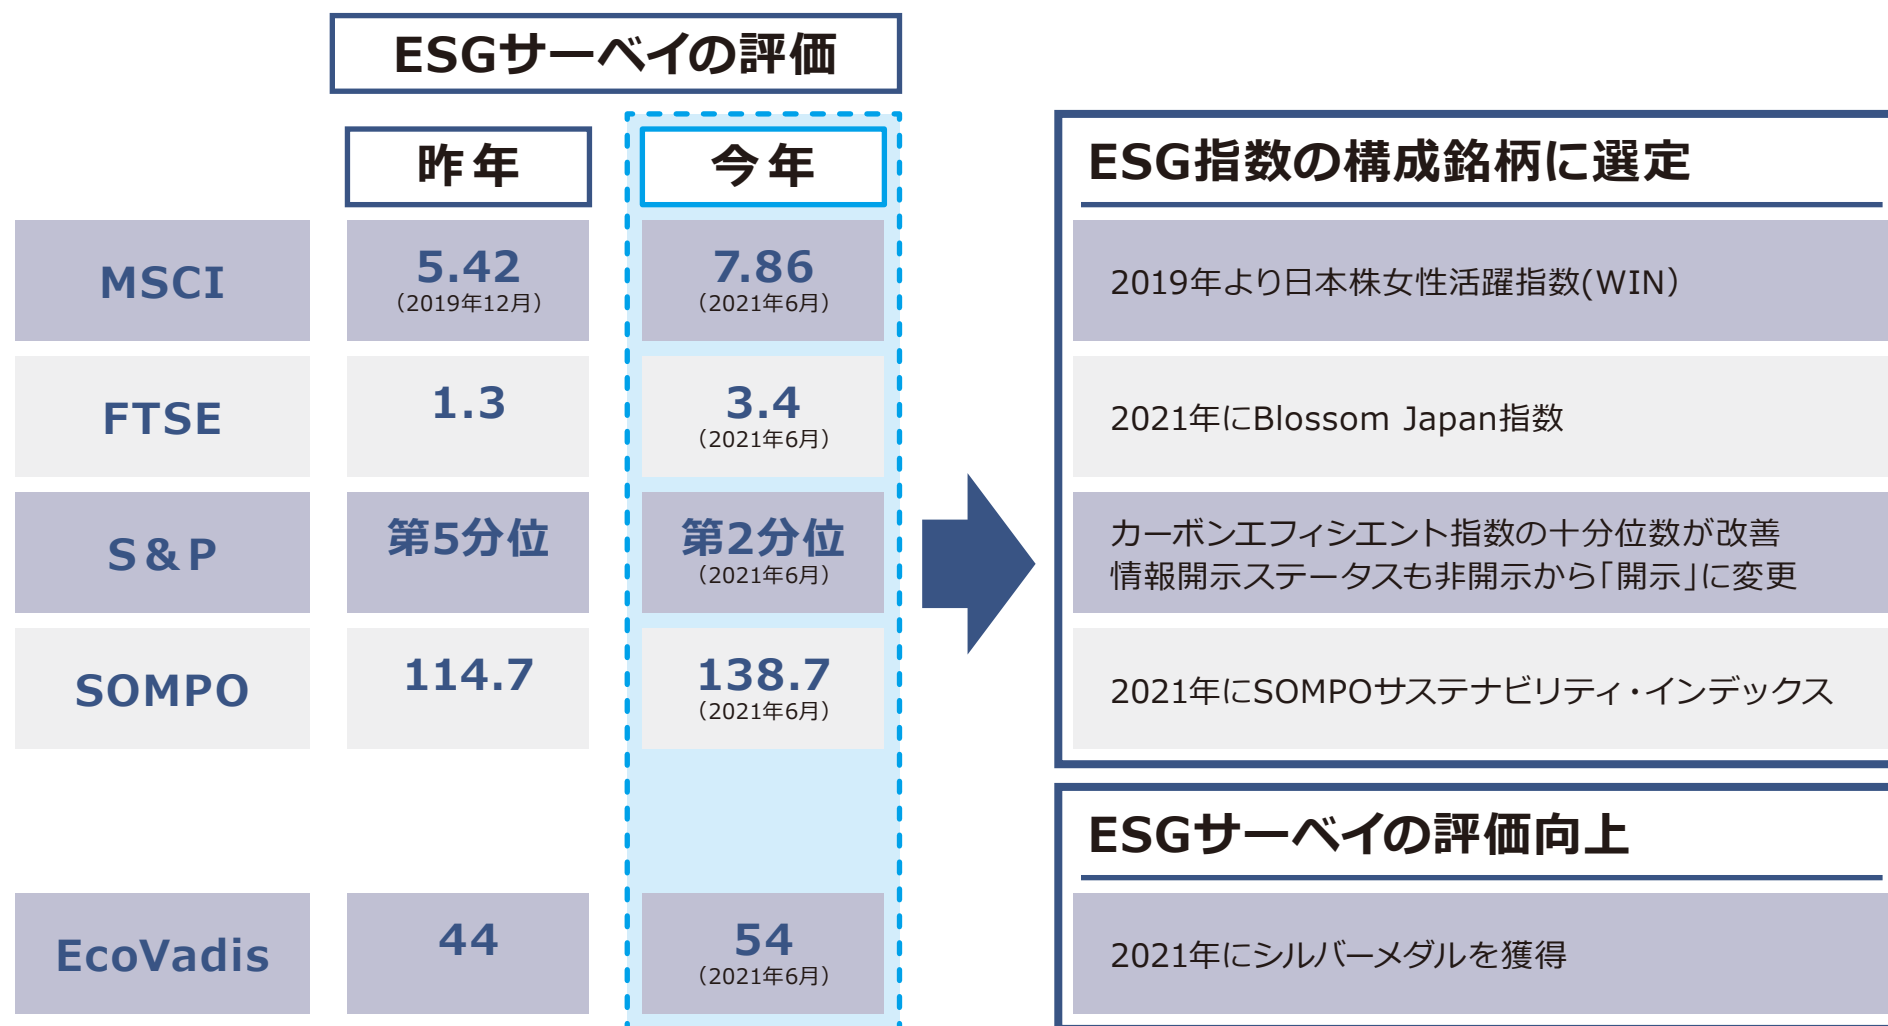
ESGサーベイの評価

| | 昨年 | 今年 |
|---|---|---|
| MSCI | 5.42（2019年12月） | 7.86（2021年6月） |
| FTSE | 1.3 | 3.4（2021年6月） |
| S&P | 第5分位 | 第2分位（2021年6月） |
| SOMPO | 114.7 | 138.7（2021年6月） |
| EcoVadis | 44 | 54（2021年6月） |

ESG指数の構成銘柄に選定

2019年より日本株女性活躍指数(WIN)

2021年にBlossom Japan指数

カーボンエフィシエント指数の十分位数が改善
情報開示ステータスも非開示から「開示」に変更

2021年にSOMPOサステナビリティ・インデックス

ESGサーベイの評価向上

2021年にシルバーメダルを獲得